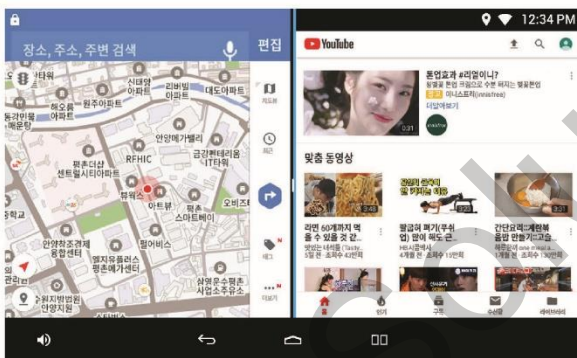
12:34 PM

장소, 주소, 주변 검색

편집

신대방 아파트
리버빌 아파트
대도아파트
해오름 아파트
원주아파트
동원빌 아파트
안양예술공원
RFHIC
평촌더샵 센트럴시티아파트
금강펜테리움
평촌 스마트베이
오비즈
필아빌리
안양학조경제 융합센터
엠지유흡럽스 평촌에 개선터
삼원운수 평촌 사업소주차
수원지방법원 안양지원

제트뷰
최근
태그
더보기

YouTube

돈업효과 #리얼이니?
광고
더알아보기

맞춤 동영상

라면 60개까지 대통 수 있을 것 같
황금의 폐기(주위업) 만이 짜도 돈
간단요리 계란볶음 만들기

홈
인기
구독
수신함
라이브러리